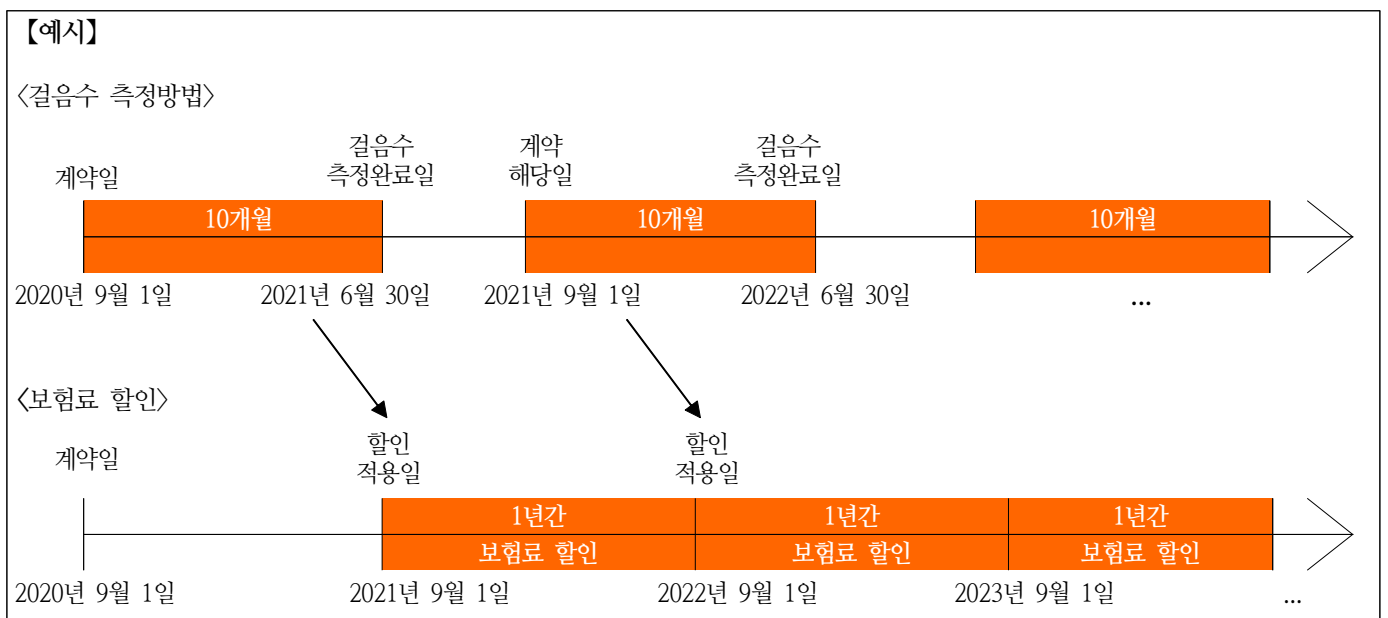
【예시】

〈걸음수 측정방법〉

계약일

걸음수 측정완료일

계약 해당일

걸음수 측정완료일

10개월

10개월

10개월

2020년 9월 1일

2021년 6월 30일

2021년 9월 1일

2022년 6월 30일

...

〈보험료 할인〉

계약일

할인 적용일

할인 적용일

1년간 보험료 할인

1년간 보험료 할인

1년간 보험료 할인

2020년 9월 1일

2021년 9월 1일

2022년 9월 1일

2023년 9월 1일

...